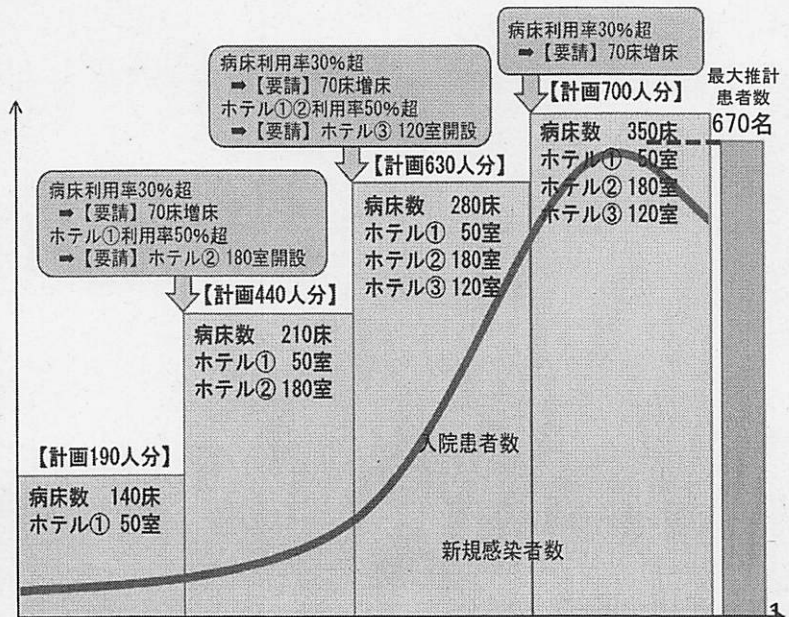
病床利用率30%超
➡【要請】70床増床

病床利用率30%超
➡【要請】70床増床
ホテル①②利用率50%超
➡【要請】ホテル③ 120室開設

最大推計患者数
670名

【計画700人分】
病床数 350床
ホテル① 50室
ホテル② 180室
ホテル③ 120室

【計画630人分】
病床数 280床
ホテル① 50室
ホテル② 180室
ホテル③ 120室

病床利用率30%超
➡【要請】70床増床
ホテル①利用率50%超
➡【要請】ホテル② 180室開設

【計画440人分】
病床数 210床
ホテル① 50室
ホテル② 180室

入院患者数

【計画190人分】
病床数 140床
ホテル① 50室

新規感染者数